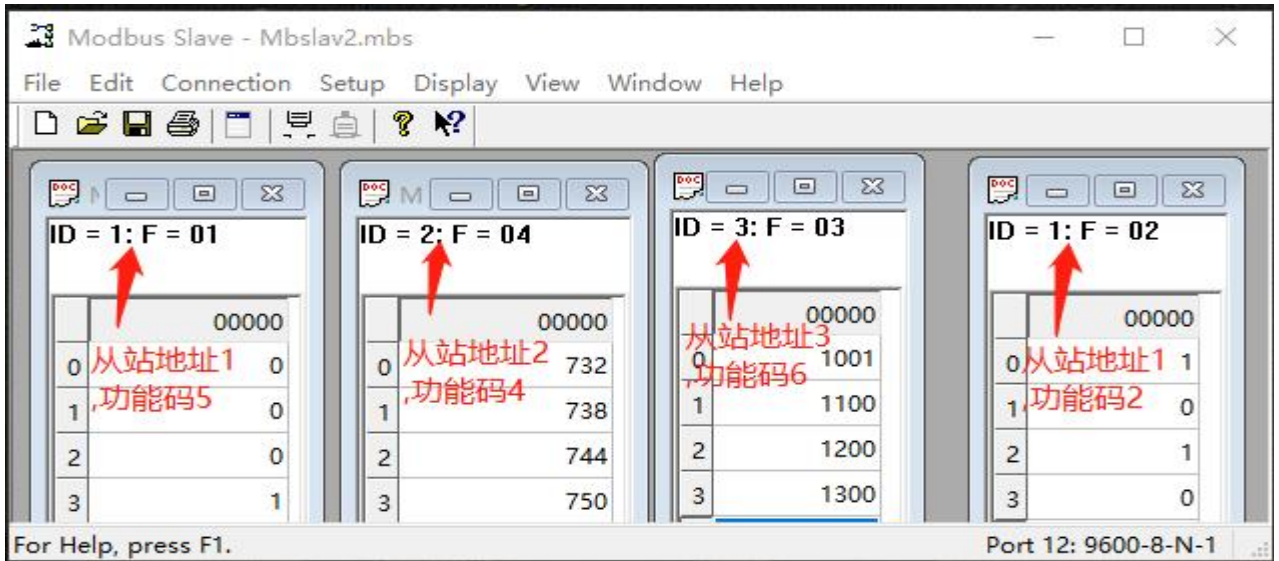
Modbus Slave - Mbslav2.mbs

File Edit Connection Setup Display View Window Help

ID = 1: F = 01

| | 00000 |
|---|---|
| 0 | 0 |
| 1 | 0 |
| 2 | 0 |
| 3 | 1 |

从站地址1 ,功能码5

ID = 2: F = 04

| | 00000 |
|---|---|
| 0 | 732 |
| 1 | 738 |
| 2 | 744 |
| 3 | 750 |

从站地址2 ,功能码4

ID = 3: F = 03

| | 00000 |
|---|---|
| 0 | 1001 |
| 1 | 1100 |
| 2 | 1200 |
| 3 | 1300 |

从站地址3 ,功能码6

ID = 1: F = 02

| | 00000 |
|---|---|
| 0 | 1 |
| 1 | 0 |
| 2 | 1 |
| 3 | 0 |

从站地址1 ,功能码2

For Help, press F1.

Port 12: 9600-8-N-1